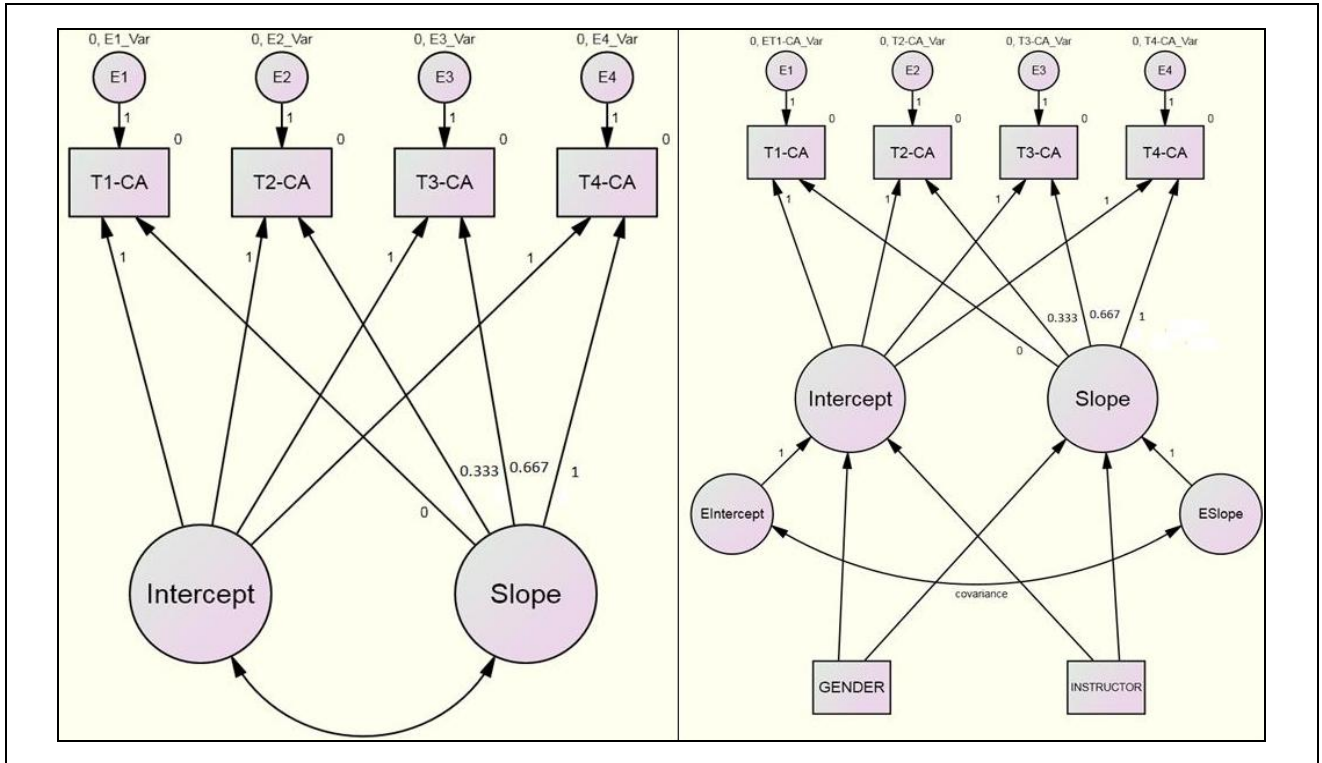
0, E1_Var
E1
1
0
T1-CA
0, E2_Var
E2
1
0
T2-CA
0, E3_Var
E3
1
0
T3-CA
0, E4_Var
E4
1
0
T4-CA
1
1
1
1
0
0.333
0.667
1
Intercept
Slope

0, ET1-CA_Var
E1
1
0
T1-CA
0, T2-CA_Var
E2
1
0
T2-CA
0, T3-CA_Var
E3
1
0
T3-CA
0, T4-CA_Var
E4
1
0
T4-CA
1
1
1
1
0.333
0.667
1
0
Intercept
Slope
1
EIntercept
1
ESlope
covariance
GENDER
INSTRUCTOR